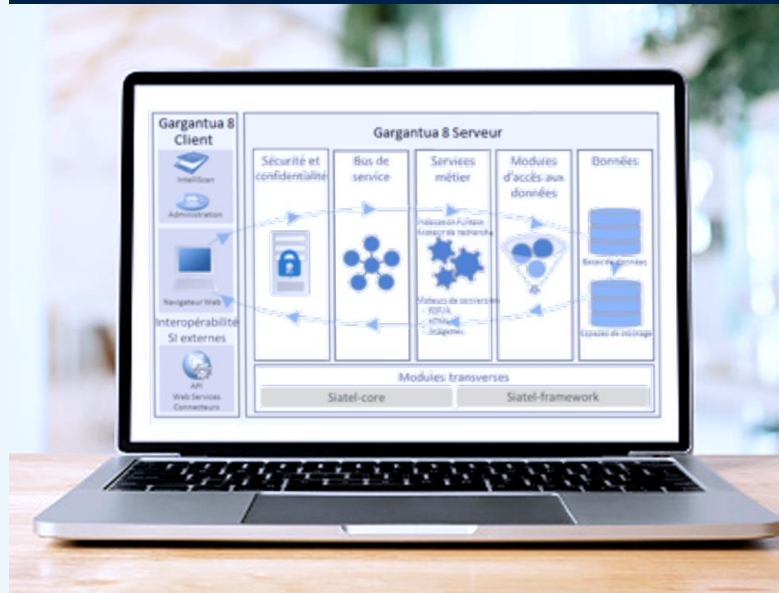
Gargantua 8 Client

IntelliScan

Administration

Navigateur Web

Interopérabilité SI externes

API Web Services Connecteurs

Gargantua 8 Serveur

Sécurité et confidentialité

Bus de service

Services métier

Modules d'accès aux données

Données

Indexation Fulltext Moteur de recherche

Moteurs de conversion
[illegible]
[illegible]
Imagerie

Bases de données

Espaces de stockage

Modules transverses

Siatel-core

Siatel-framework